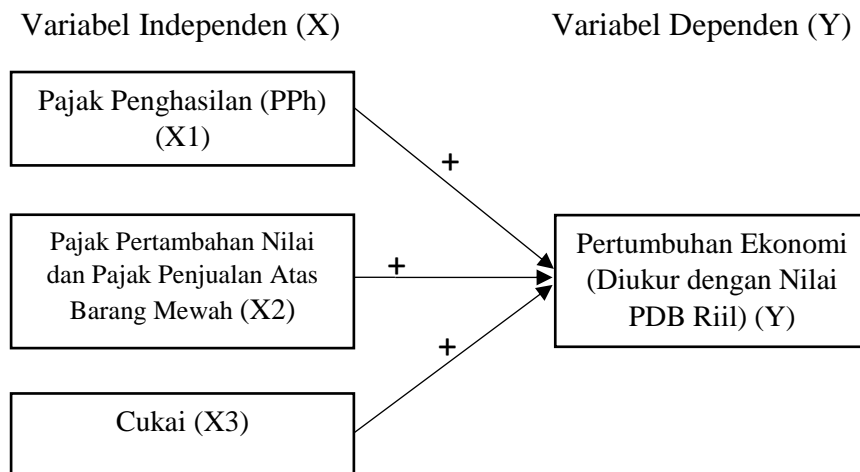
Variabel Independen (X)

Variabel Dependen (Y)

Pajak Penghasilan (PPh) (X1)

+

Pajak Pertambahan Nilai dan Pajak Penjualan Atas Barang Mewah (X2)

+

Pertumbuhan Ekonomi (Diukur dengan Nilai PDB Riil) (Y)

+

Cukai (X3)